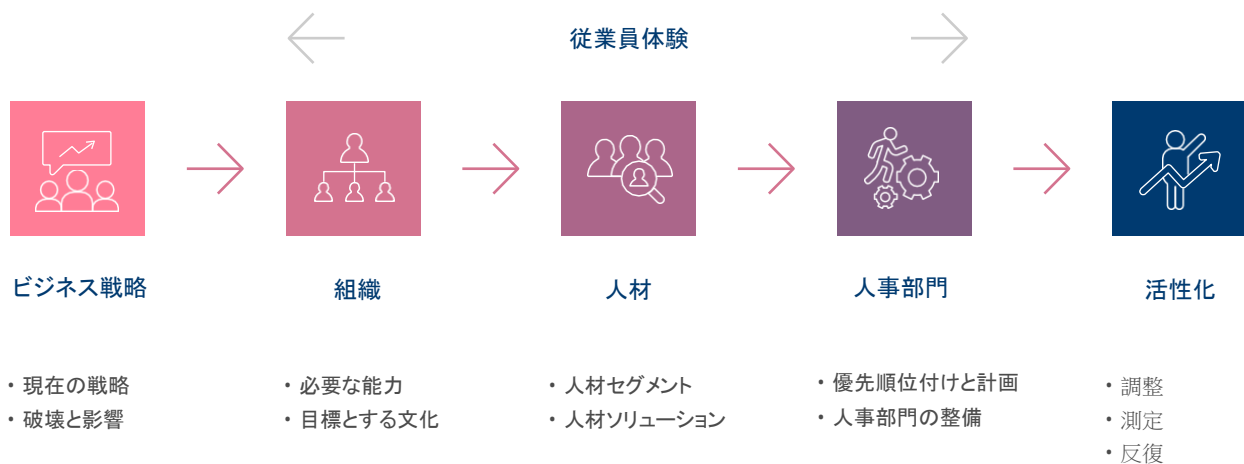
従業員体験

ビジネス戦略

・現在の戦略
・破壊と影響

組織

・必要な能力
・目標とする文化

人材

・人材セグメント
・人材ソリューション

人事部門

・優先順位付けと計画
・人事部門の整備

活性化

・調整
・測定
・反復